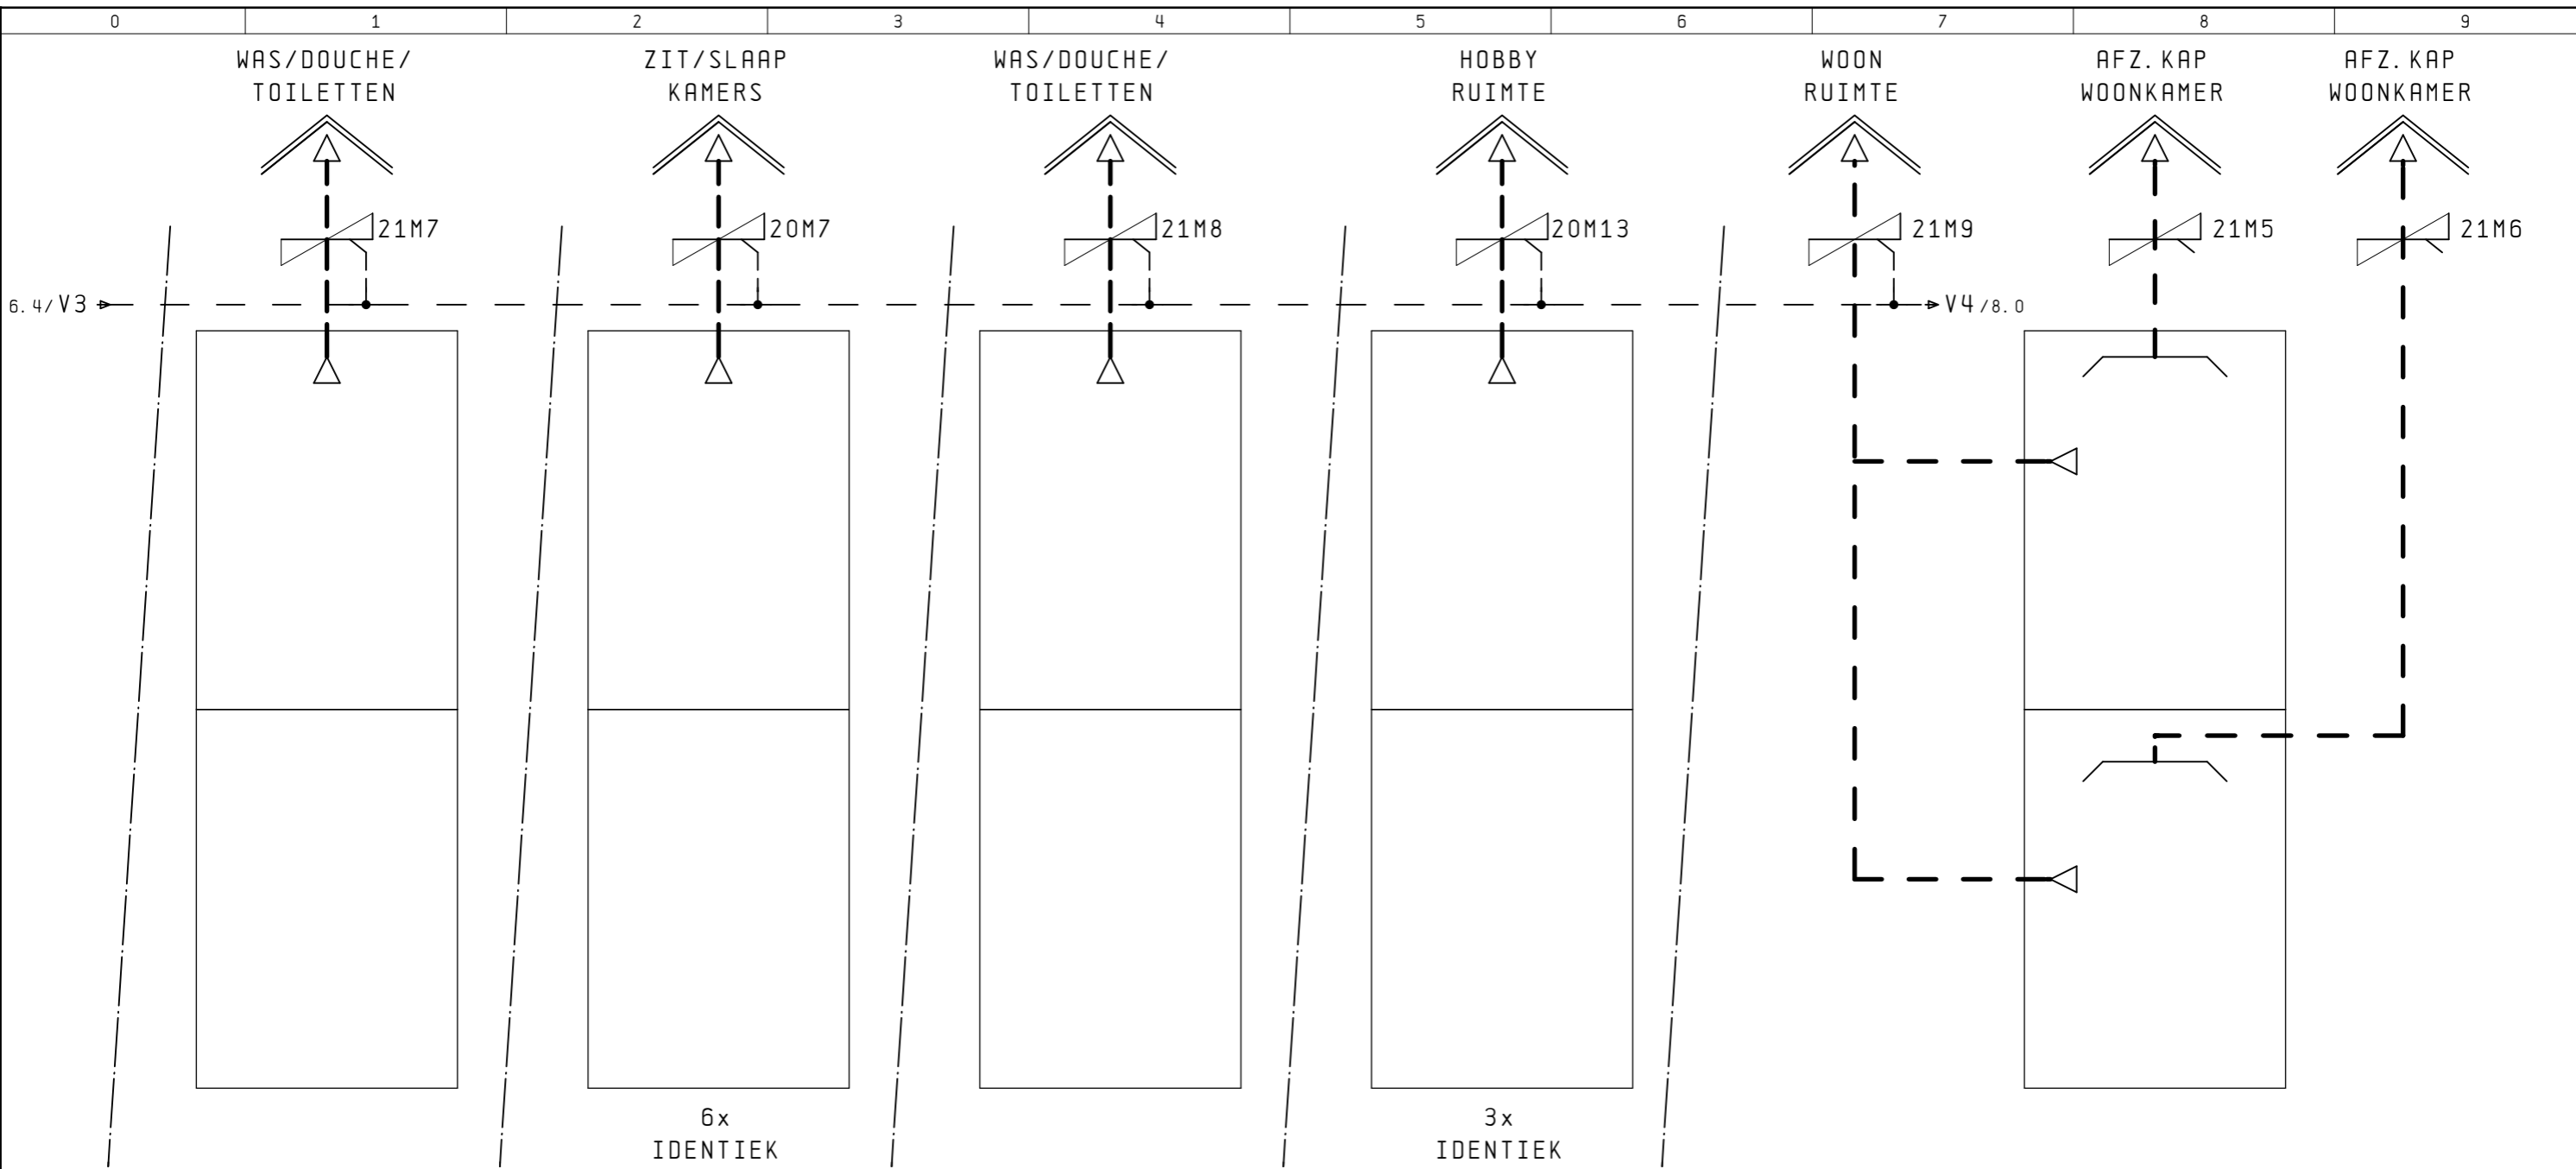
0 1 2 3 4 5 6 7 8 9

WAS/DOUCHE/ TOILETTEN

ZIT/SLAAP KAMERS

WAS/DOUCHE/ TOILETTEN

HOBBY RUIMTE

WOON RUIMTE

AFZ.KAP WOONKAMER

AFZ.KAP WOONKAMER

21M7

20M7

21M8

20M13

21M9

21M5

21M6

6.4/V3

V4/8.0

6x IDENTIEK

3x IDENTIEK